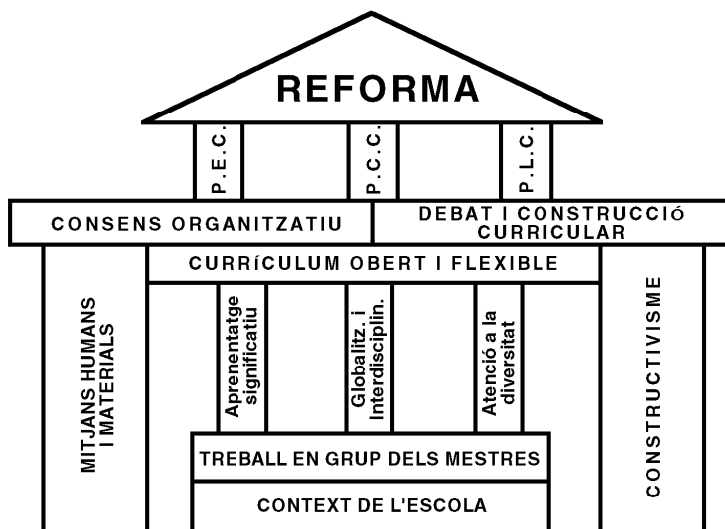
REFORMA

P.E.C.

P.C.C.

P.L.C.

CONSENS ORGANITZATIU

DEBAT I CONSTRUCCIÓ CURRICULAR

CURRÍCULUM OBERT I FLEXIBLE

MITJANS HUMANS I MATERIALS

Aprenentatge significatiu

Globalitz. i Interdisciplin.

Atenció a la diversitat

CONSTRUCTIVISME

TREBALL EN GRUP DELS MESTRES

CONTEXT DE L'ESCOLA